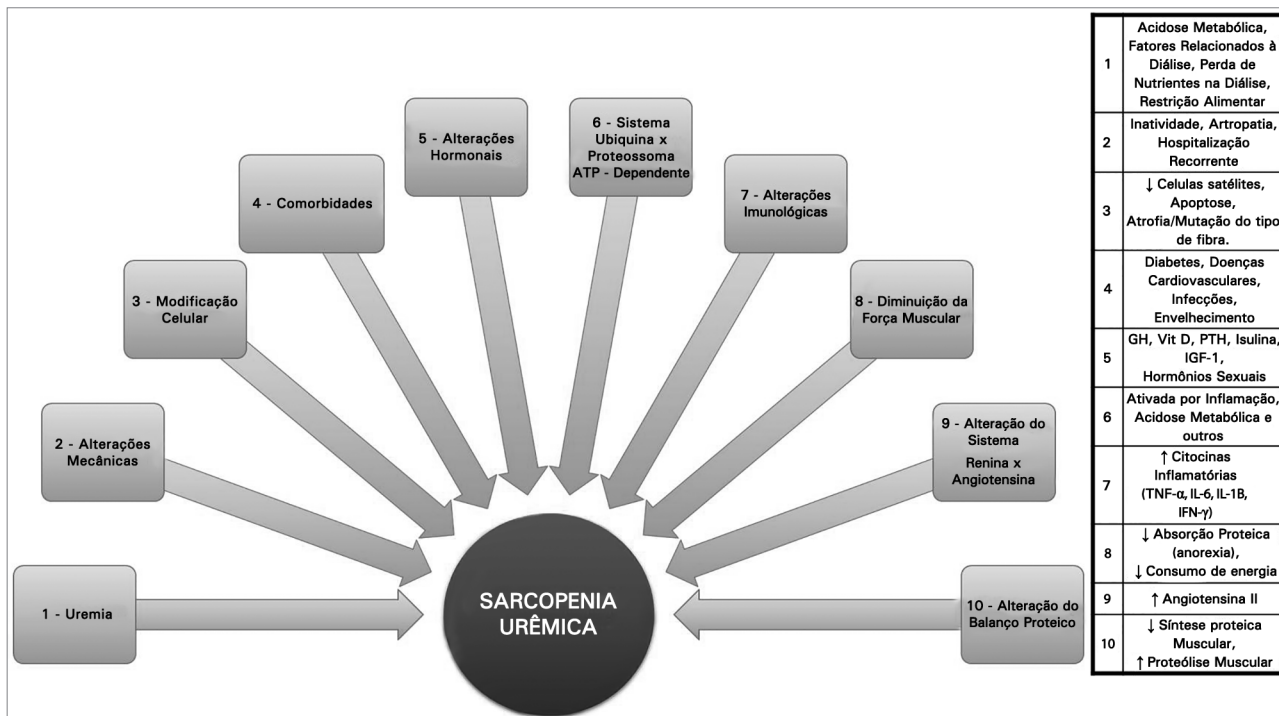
1 - Uremia

2 - Alterações Mecânicas

3 - Modificação Celular

4 - Comorbidades

5 - Alterações Hormonais

6 - Sistema Ubiquina x Proteossoma ATP - Dependente

7 - Alterações Imunológicas

8 - Diminuição da Força Muscular

9 - Alteração do Sistema Renina x Angiotensina

10 - Alteração do Balanço Proteico

SARCOPENIA URÊMICA

| | |
|---|---|
| 1 | Acidose Metabólica, Fatores Relacionados à Diálise, Perda de Nutrientes na Diálise, Restrição Alimentar |
| 2 | Inatividade, Artropatia, Hospitalização Recorrente |
| 3 | ↓ Celulas satélites, Apoptose, Atrofia/Mutação do tipo de fibra. |
| 4 | Diabetes, Doenças Cardiovasculares, Infecções, Envelhecimento |
| 5 | GH, Vit D, PTH, Isulina, IGF-1, Hormônios Sexuais |
| 6 | Ativada por Inflamação, Acidose Metabólica e outros |
| 7 | ↑ Citocinas Inflamatórias (TNF-α, IL-6, IL-1B, IFN-γ) |
| 8 | ↓ Absorção Proteica (anorexia), ↓ Consumo de energia |
| 9 | ↑ Angiotensina II |
| 10 | ↓ Síntese proteica Muscular, ↑ Proteólise Muscular |